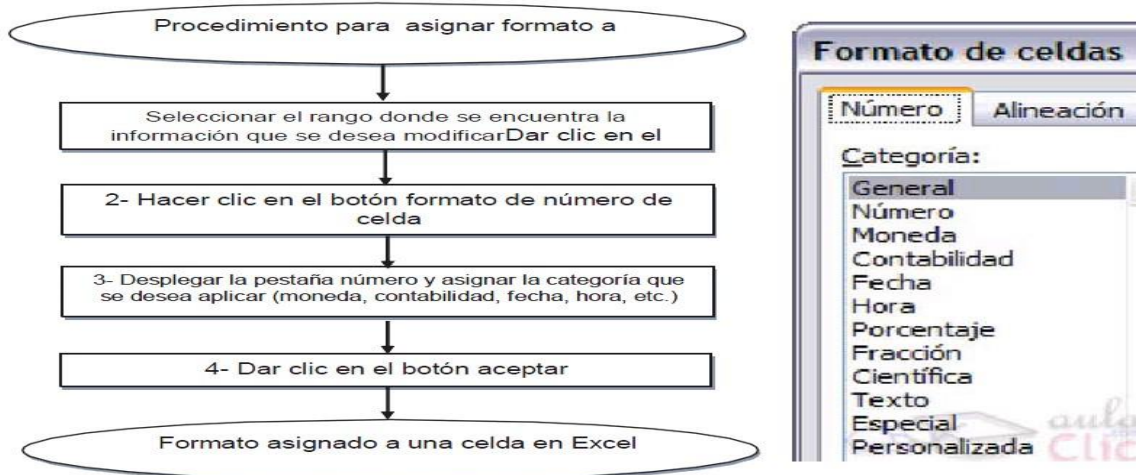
Procedimiento para asignar formato a

Seleccionar el rango donde se encuentra la información que se desea modificarDar clic en el

2- Hacer clic en el botón formato de número de celda

3- Desplegar la pestaña número y asignar la categoría que se desea aplicar (moneda, contabilidad, fecha, hora, etc.)

4- Dar clic en el botón aceptar

Formato asignado a una celda en Excel

Formato de celdas

Número | Alineación

Categoría:

General
Número
Moneda
Contabilidad
Fecha
Hora
Porcentaje
Fracción
Científica
Texto
Especial
Personalizada

aula Clic